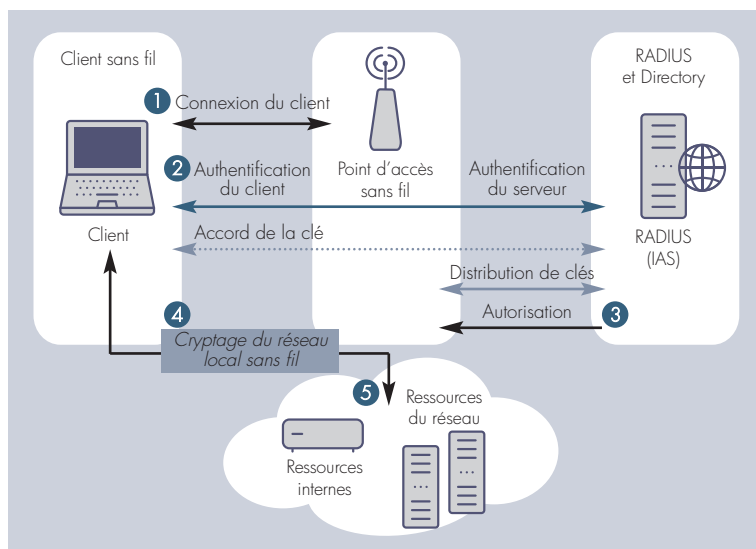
Client sans fil

RADIUS et Directory

1 Connexion du client

2 Authentification du client

Point d'accès sans fil

Authentification du serveur

Client

Accord de la clé

RADIUS (IAS)

Distribution de clés

Autorisation 3

4 Cryptage du réseau local sans fil

5 Ressources du réseau

Ressources internes